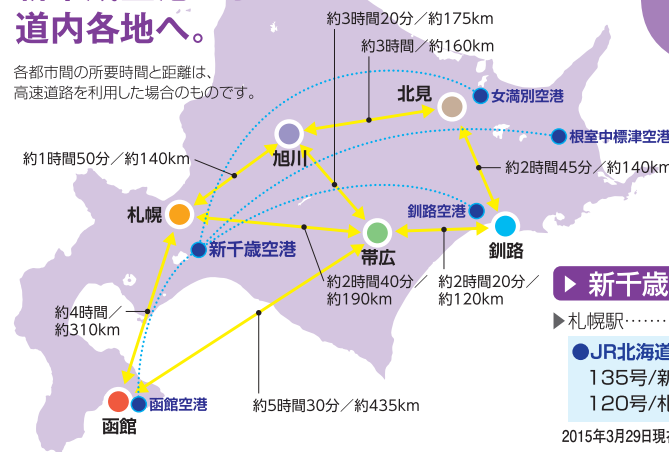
道内各地へ。

各都市間の所要時間と距離は、高速道路を利用した場合のものです。

約3時間20分／約175km
約3時間／約160km
北見
女満別空港
根室中標津空港
約1時間50分／約140km
旭川
約2時間45分／約140km
札幌
釧路空港
新千歳空港
帯広
釧路
約2時間40分／約190km
約2時間20分／約120km
約4時間／約310km
函館
函館空港
約5時間30分／約435km

▶ 新千歳
▶札幌駅……
●JR北海道
135号/新
120号/札
2015年3月29日現